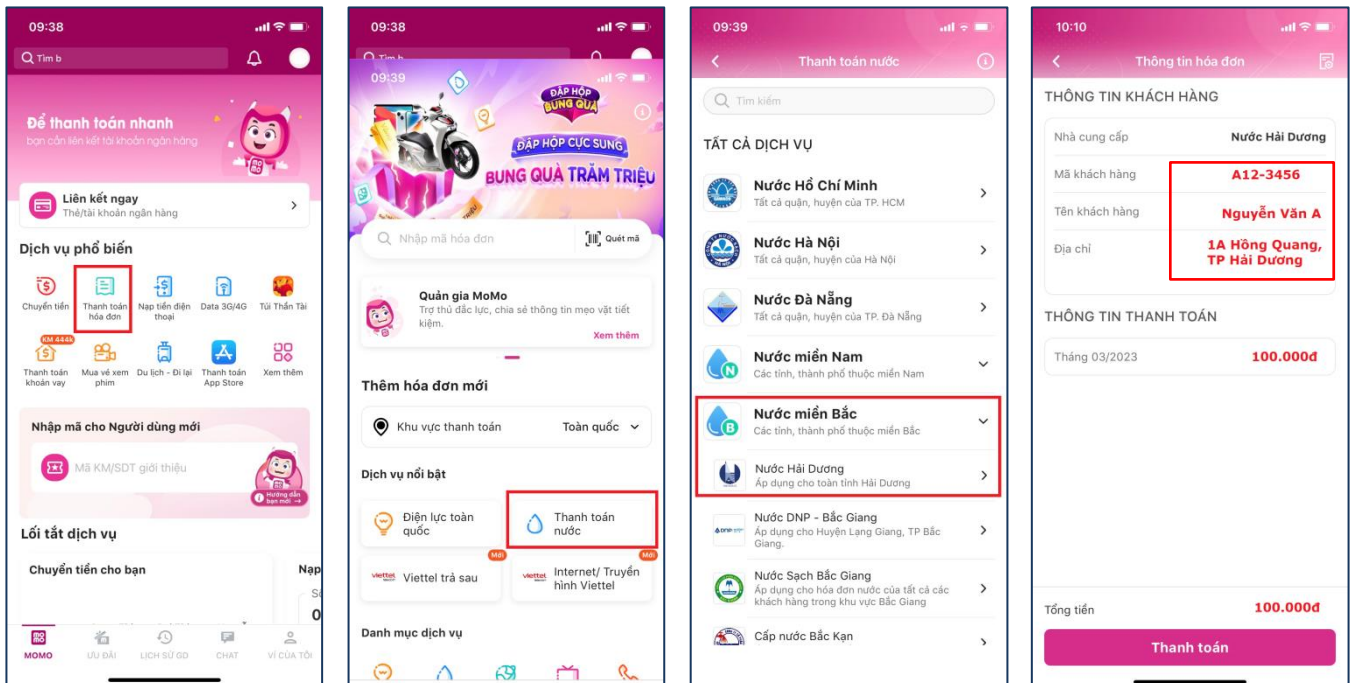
09:38

Tìm b

Để thanh toán nhanh
bạn cần liên kết tài khoản ngân hàng

Liên kết ngay
Thẻ/tài khoản ngân hàng

Dịch vụ phổ biến

Chuyển tiền
Thanh toán hóa đơn
Nạp tiền điện thoại
Data 3G/4G
Túi Thần Tài
KM 444k
Thanh toán khoản vay
Mua vé xem phim
Du lịch - Đi lại
Thanh toán App Store
Xem thêm

Nhập mã cho Người dùng mới
Mã KM/SĐT giới thiệu
Hướng dẫn bạn mới

Lối tắt dịch vụ
Chuyển tiền cho bạn
Nạp

MOMO
ƯU ĐÃI
LỊCH SỬ GD
CHAT
VÍ CỦA TÔI

09:38
09:39

ĐẬP HỘP BUNG QUÀ
ĐẬP HỘP CỰC SUNG
BUNG QUÀ TRĂM TRIỆU

Nhập mã hóa đơn
Quét mã

Quản gia MoMo
Trợ thủ đắc lực, chia sẻ thông tin mẹo vặt tiết kiệm.
Xem thêm

Thêm hóa đơn mới
Khu vực thanh toán
Toàn quốc

Dịch vụ nổi bật
Điện lực toàn quốc
Thanh toán nước
Mới
Viettel trả sau
Mới
Internet/ Truyền hình Viettel

Danh mục dịch vụ

09:39
Thanh toán nước
Tìm kiếm

TẤT CẢ DỊCH VỤ
Nước Hồ Chí Minh
Tất cả quận, huyện của TP. HCM
Nước Hà Nội
Tất cả quận, huyện của Hà Nội
Nước Đà Nẵng
Tất cả quận, huyện của TP. Đà Nẵng
Nước miền Nam
Các tỉnh, thành phố thuộc miền Nam
Nước miền Bắc
Các tỉnh, thành phố thuộc miền Bắc
Nước Hải Dương
Áp dụng cho toàn tỉnh Hải Dương
Nước DNP - Bắc Giang
Áp dụng cho Huyện Lạng Giang, TP Bắc Giang.
Nước Sạch Bắc Giang
Áp dụng cho hóa đơn nước của tất cả các khách hàng trong khu vực Bắc Giang
Cấp nước Bắc Kạn

10:10
Thông tin hóa đơn
THÔNG TIN KHÁCH HÀNG
Nhà cung cấp | Nước Hải Dương
Mã khách hàng | A12-3456
Tên khách hàng | Nguyễn Văn A
Địa chỉ | 1A Hồng Quang, TP Hải Dương

THÔNG TIN THANH TOÁN
Tháng 03/2023 | 100.000đ

Tổng tiền | 100.000đ
Thanh toán